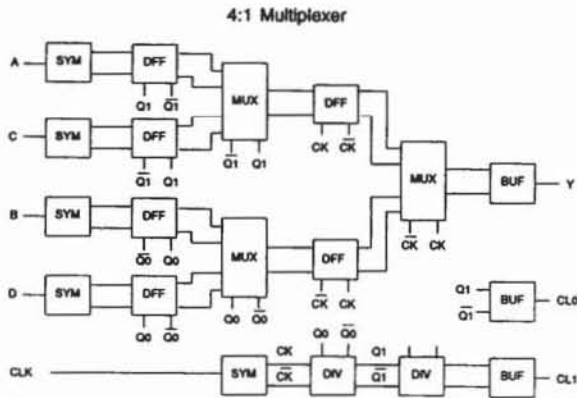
4:1 Multiplexer

A
SYM
DFF
Q1 $\overline{Q1}$
MUX
$\overline{Q1}$ Q1
DFF
CK $\overline{CK}$
C
SYM
DFF
$\overline{Q1}$ Q1
MUX
$\overline{CK}$ CK
BUF
Y
B
SYM
DFF
$\overline{Q0}$ Q0
MUX
Q0 $\overline{Q0}$
DFF
$\overline{CK}$ CK
D
SYM
DFF
Q0 $\overline{Q0}$
Q1
$\overline{Q1}$
BUF
CL0
CLK
SYM
CK
$\overline{CK}$
Q0 $\overline{Q0}$
DIV
Q1
$\overline{Q1}$
DIV
BUF
CL1